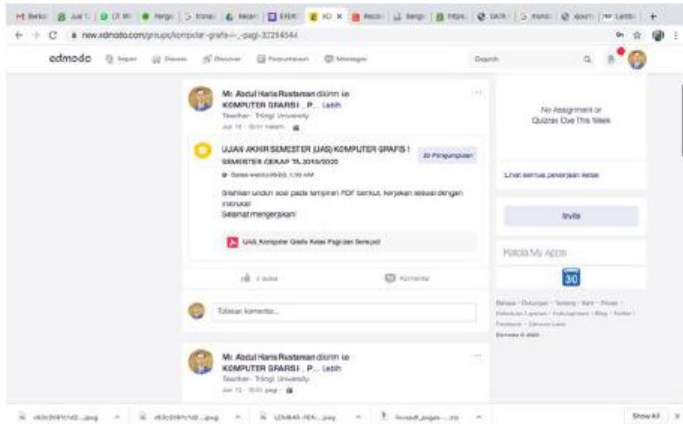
new.edmodo.com/groups/komputer-grafis-...-pagi-32294044

edmodo Beranda Diskusi Discover Perpustakaan Messages Search

Mr. Abdul Haris Rustaman dikirim ke KOMPUTER GRAFIS I_P... Lebih
Teacher · Trilogi University
Jun 15 · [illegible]

UJIAN AKHIR SEMESTER (UAS) KOMPUTER GRAFIS I SEMESTER GENAP TA 2019/2020
30 Pengumpulan
Batas waktu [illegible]

Silahkan unduh soal pada lampiran PDF berikut, kerjakan sesuai dengan instruksi
Selamat mengerjakan

UAS_Komputer Grafis Kelas Pagi dan Senepol

1 suka Komentar

Tuliskan komentar...

Mr. Abdul Haris Rustaman dikirim ke KOMPUTER GRAFIS I_P... Lebih
Teacher · Trilogi University
Jun 12 · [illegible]

No Assignment or Quizzes Due This Week

Lihat semua pekerjaan kelas

Invite

Kelola My Apps

30

Bahasa · Dukungan · Tentang · Karir · Privasi · Ketentuan Layanan · Hubungi kami · Blog · Twitter · Facebook · Cetusan Lain
Edmodo © 2020

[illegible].jpeg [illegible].jpeg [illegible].jpeg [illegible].zip Show All